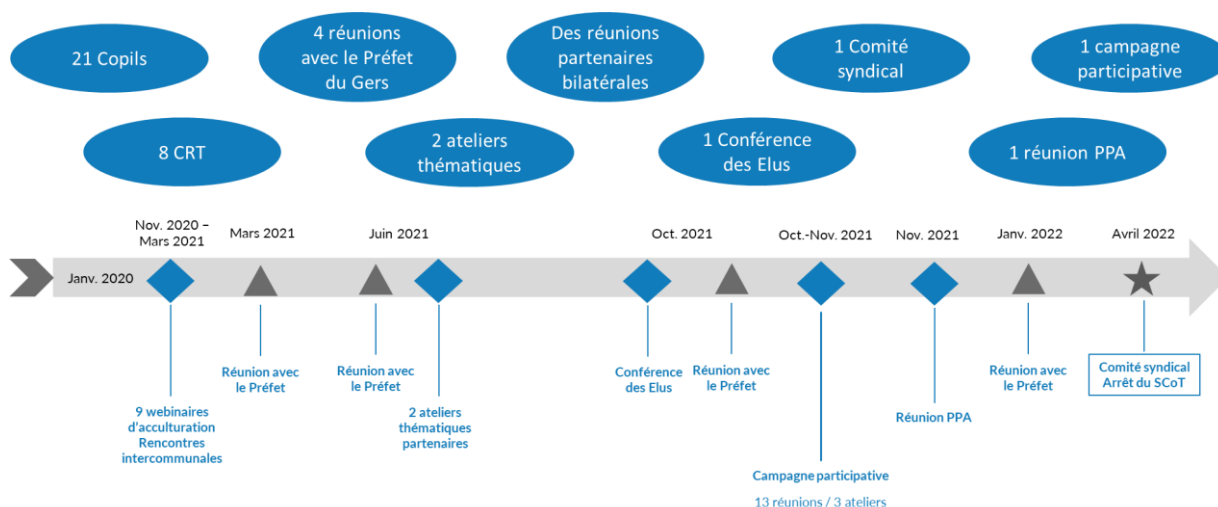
21 Copils

4 réunions avec le Préfet du Gers

Des réunions partenaires bilatérales

1 Comité syndical

1 campagne participative

8 CRT

2 ateliers thématiques

1 Conférence des Elus

1 réunion PPA

Janv. 2020

Nov. 2020 – Mars 2021

Mars 2021

Juin 2021

Oct. 2021

Oct.-Nov. 2021

Nov. 2021

Janv. 2022

Avril 2022

9 webinaires d'acculturation Rencontres intercommunales

Réunion avec le Préfet

Réunion avec le Préfet

2 ateliers thématiques partenaires

Conférence des Elus

Réunion avec le Préfet

Campagne participative

13 réunions / 3 ateliers

Réunion PPA

Réunion avec le Préfet

Comité syndical Arrêt du SCoT